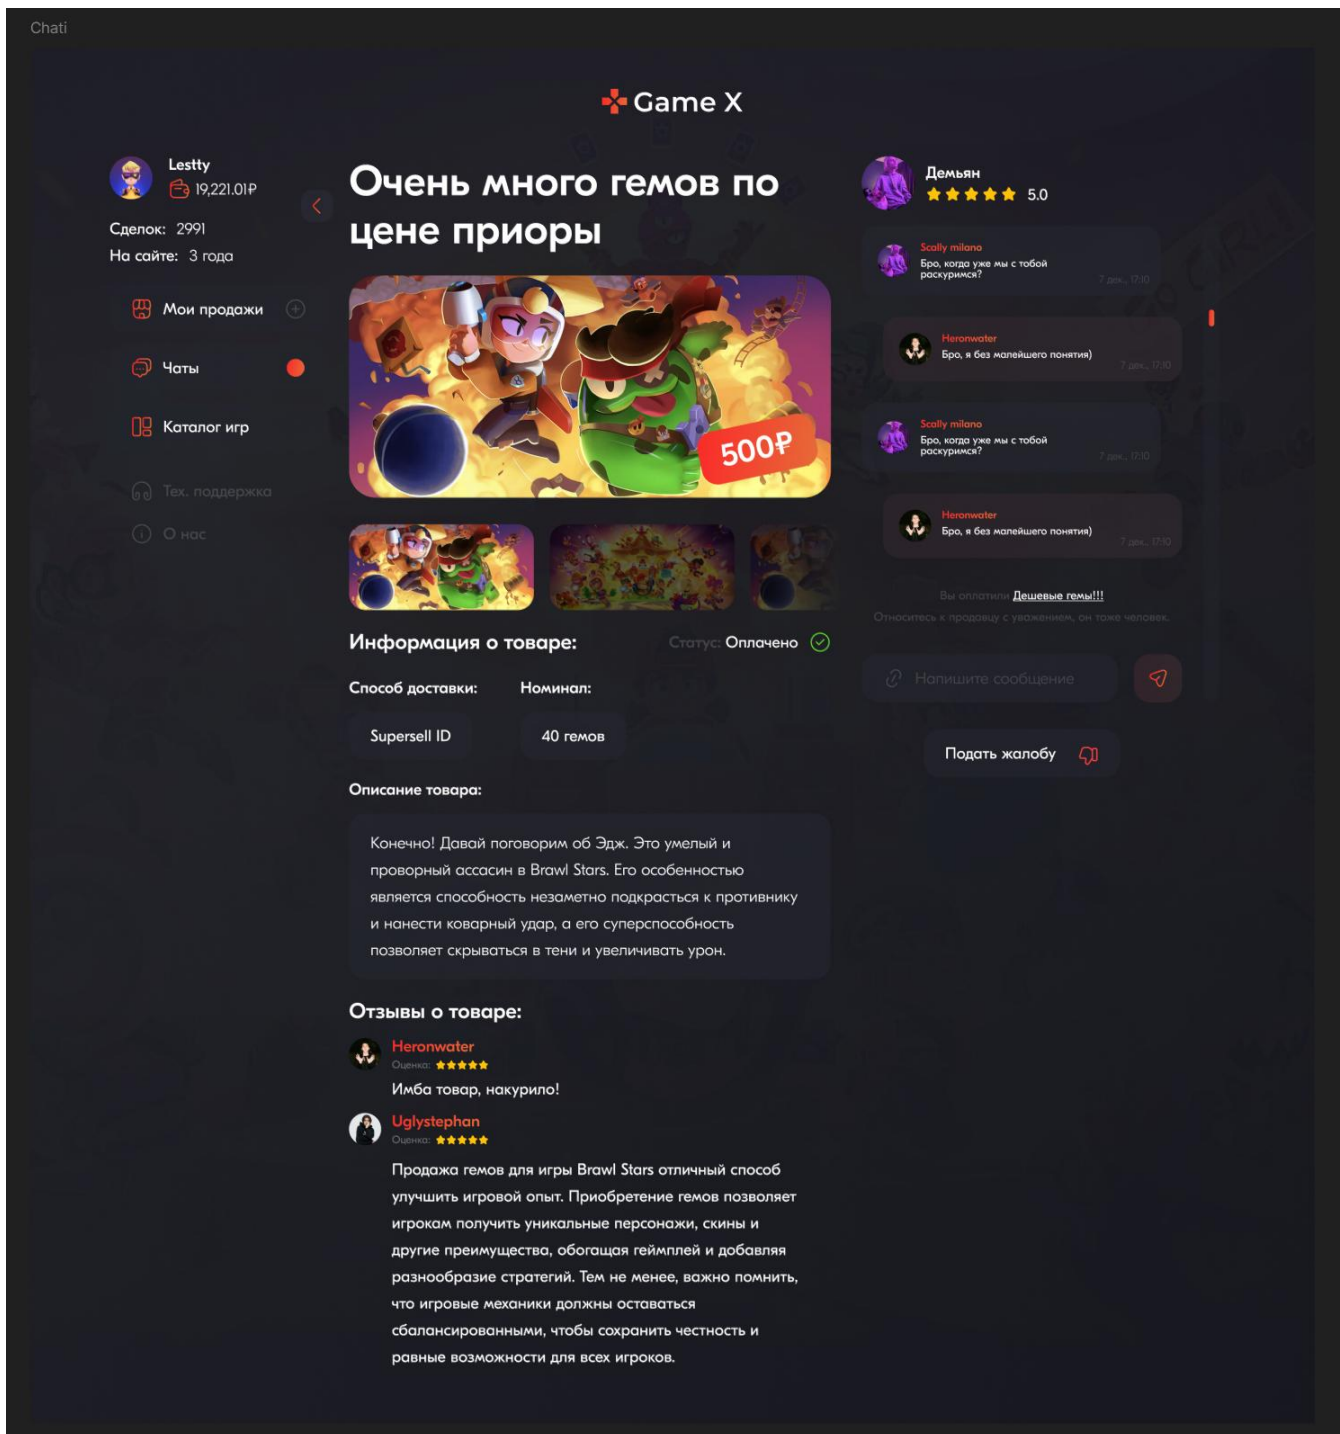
Chati

Game X

Lestty
19,221.01₽
Сделок: 2991
На сайте: 3 года

Мои продажи
Чаты
Каталог игр

Тех. поддержка
О нас

Очень много гемов по цене приоры

500₽

Информация о товаре:
Статус: Оплачено

Способ доставки:
Supersell ID

Номинал:
40 гемов

Описание товара:

Конечно! Давай поговорим об Эдж. Это умелый и проворный ассасин в Brawl Stars. Его особенностью является способность незаметно подкрасться к противнику и нанести коварный удар, а его суперспособность позволяет скрываться в тени и увеличивать урон.

Отзывы о товаре:

Heronwater
Оценка:
Имба товар, накурило!

Uglystephan
Оценка:
Продажа гемов для игры Brawl Stars отличный способ улучшить игровой опыт. Приобретение гемов позволяет игрокам получить уникальные персонажи, скины и другие преимущества, обогащая геймплей и добавляя разнообразие стратегий. Тем не менее, важно помнить, что игровые механики должны оставаться сбалансированными, чтобы сохранить честность и равные возможности для всех игроков.

Демьян
5.0

Scally milano
Бро, когда уже мы с тобой раскуримся?
7 дек., 17:10

Heronwater
Бро, я без малейшего понятия)
7 дек., 17:10

Scally milano
Бро, когда уже мы с тобой раскуримся?
7 дек., 17:10

Heronwater
Бро, я без малейшего понятия)
7 дек., 17:10

Вы оплатили Дешевые гемы!!!
Относитесь к продавцу с уважением, он тоже человек.

Напишите сообщение

Подать жалобу